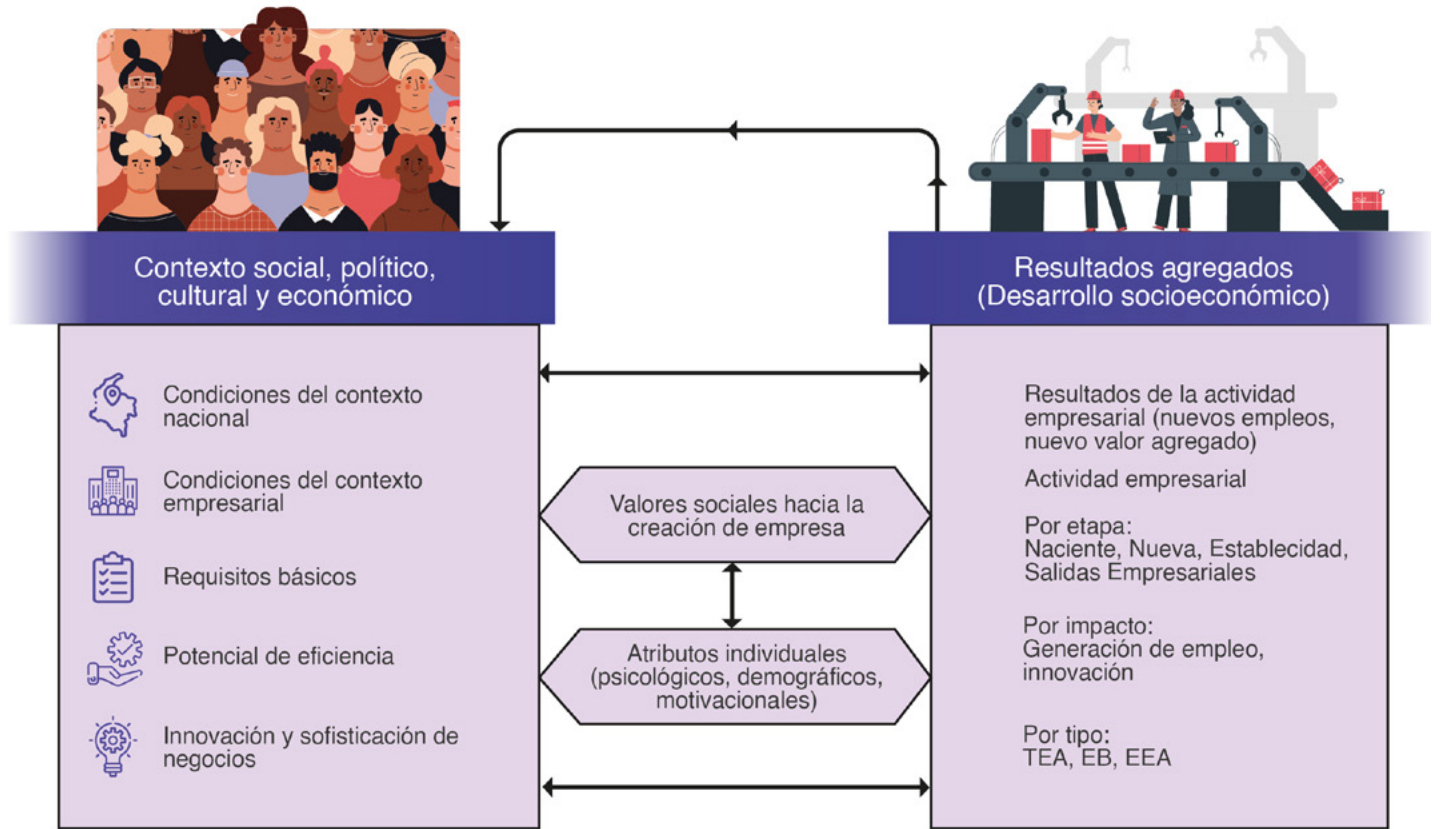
Contexto social, político, cultural y económico

Condiciones del contexto nacional

Condiciones del contexto empresarial

Requisitos básicos

Potencial de eficiencia

Innovación y sofisticación de negocios

Valores sociales hacia la creación de empresa

Atributos individuales (psicológicos, demográficos, motivacionales)

Resultados agregados (Desarrollo socioeconómico)

Resultados de la actividad empresarial (nuevos empleos, nuevo valor agregado)

Actividad empresarial

Por etapa:
Naciente, Nueva, Establecidad, Salidas Empresariales

Por impacto:
Generación de empleo, innovación

Por tipo:
TEA, EB, EEA